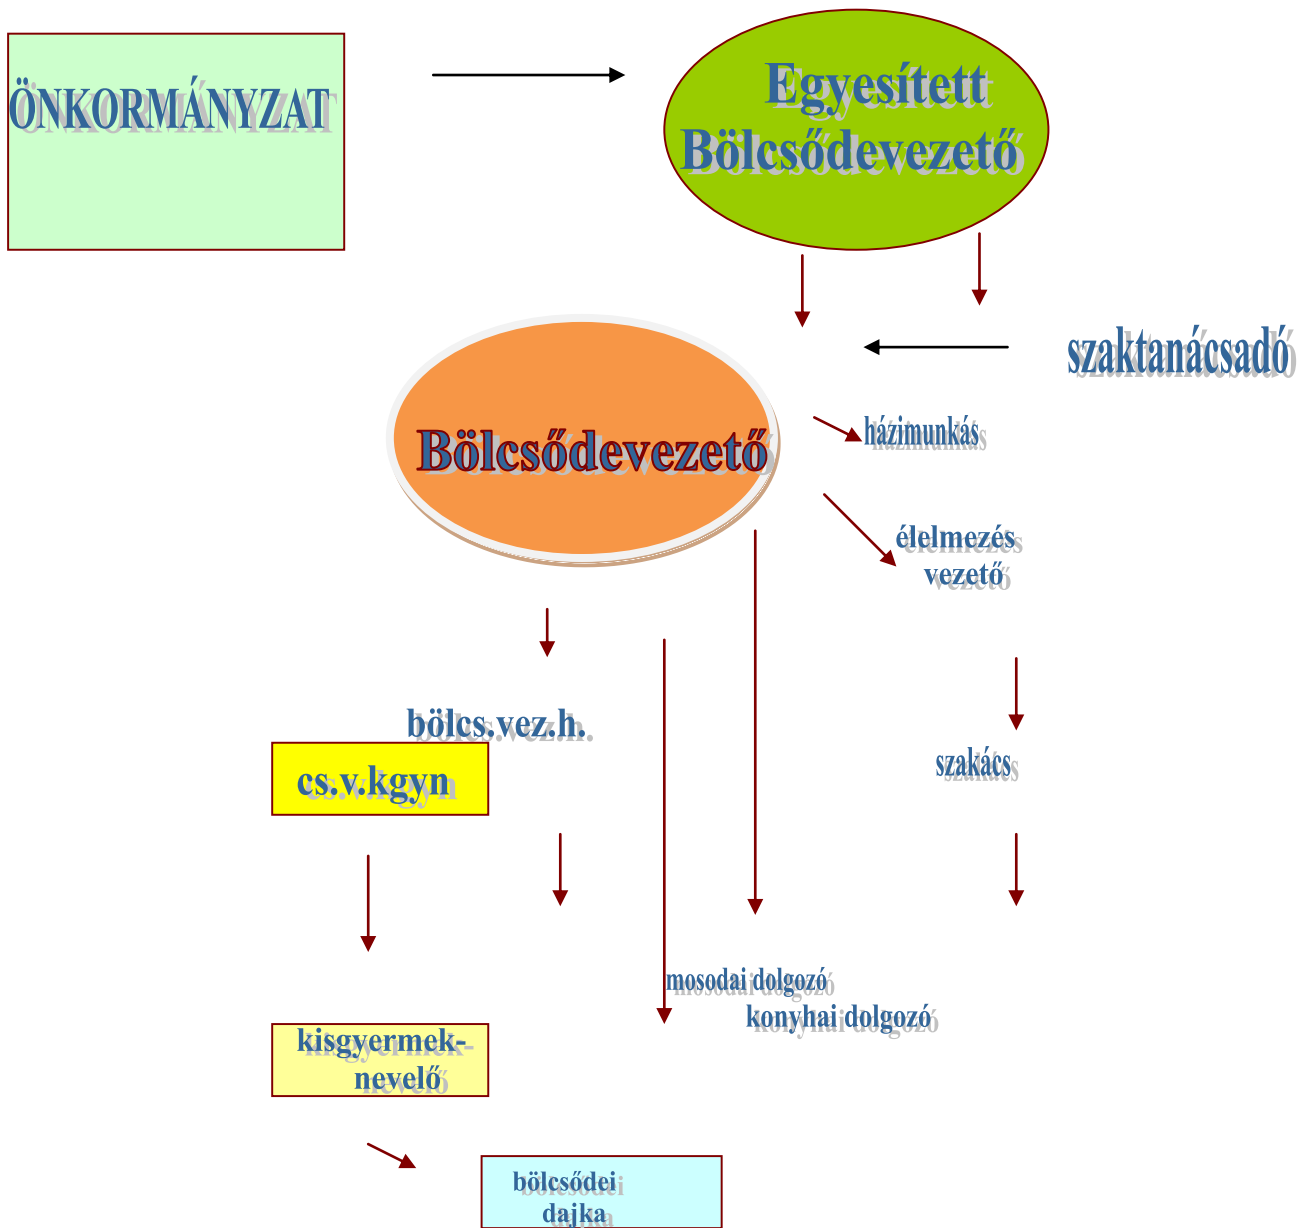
ÖNKORMÁNYZAT

Egyesített Bölcsődevezető

szaktanácsadó

Bölcsődevezető

házimunkás

élelmezés vezető

bölcs.vez.h.

cs.v.kgyn

szakács

mosodai dolgozó

konyhai dolgozó

kisgyermeknevelő

bölcsődei dajka